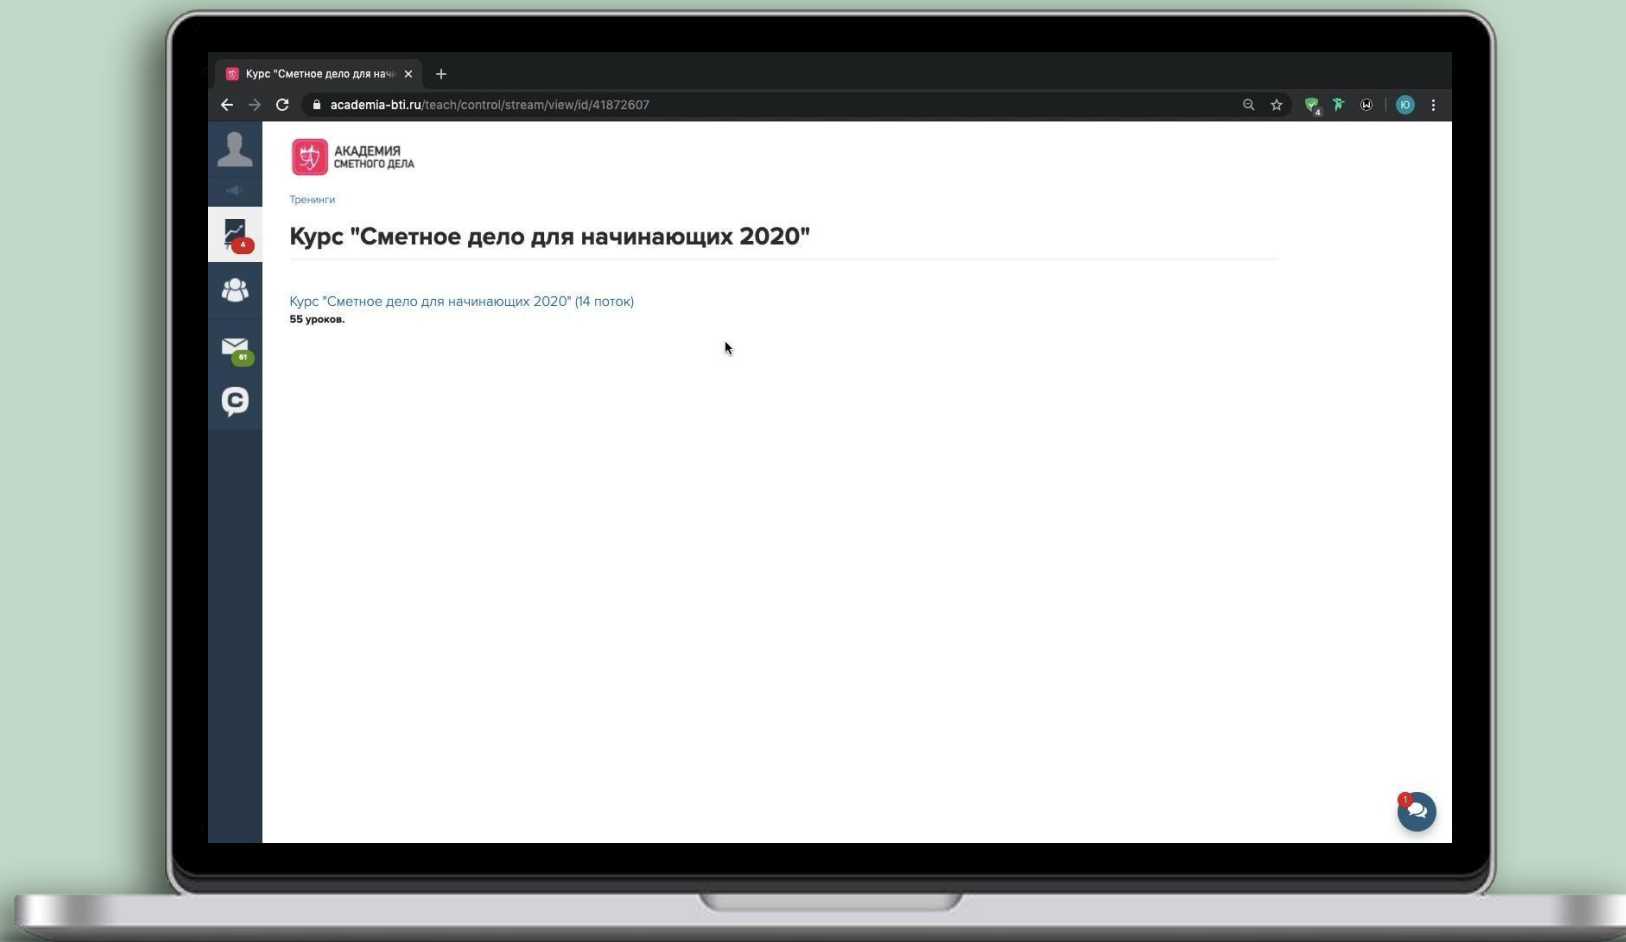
Курс "Сметное дело для нач ×
+
academia-bti.ru/teach/control/stream/view/id/41872607
Ю
4
61
АКАДЕМИЯ
СМЕТНОГО ДЕЛА
Тренинги
Курс "Сметное дело для начинающих 2020"
Курс "Сметное дело для начинающих 2020" (14 поток)
55 уроков.
1